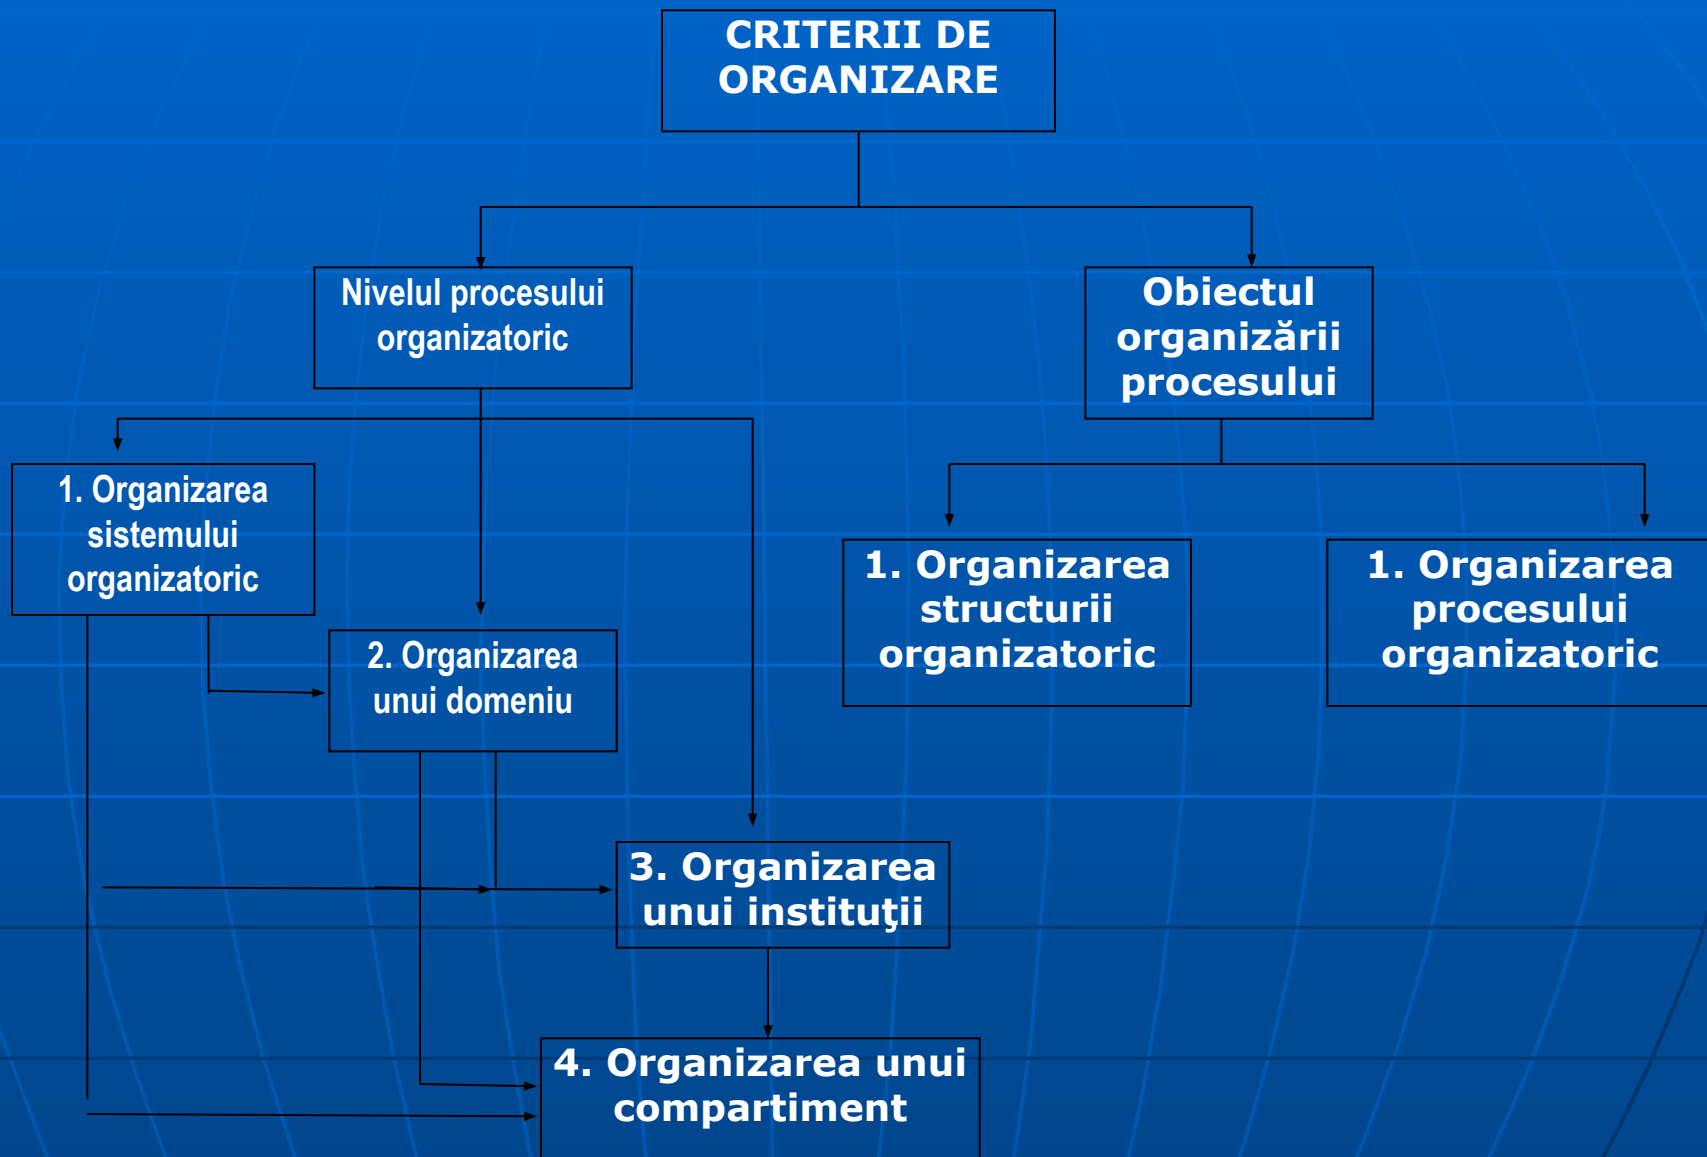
CRITERII DE ORGANIZARE

Nivelul procesului organizatoric

Obiectul organizării procesului

1. Organizarea sistemului organizatoric

2. Organizarea unui domeniu

1. Organizarea structurii organizatoric

1. Organizarea procesului organizatoric

3. Organizarea unui instituţii

4. Organizarea unui compartiment